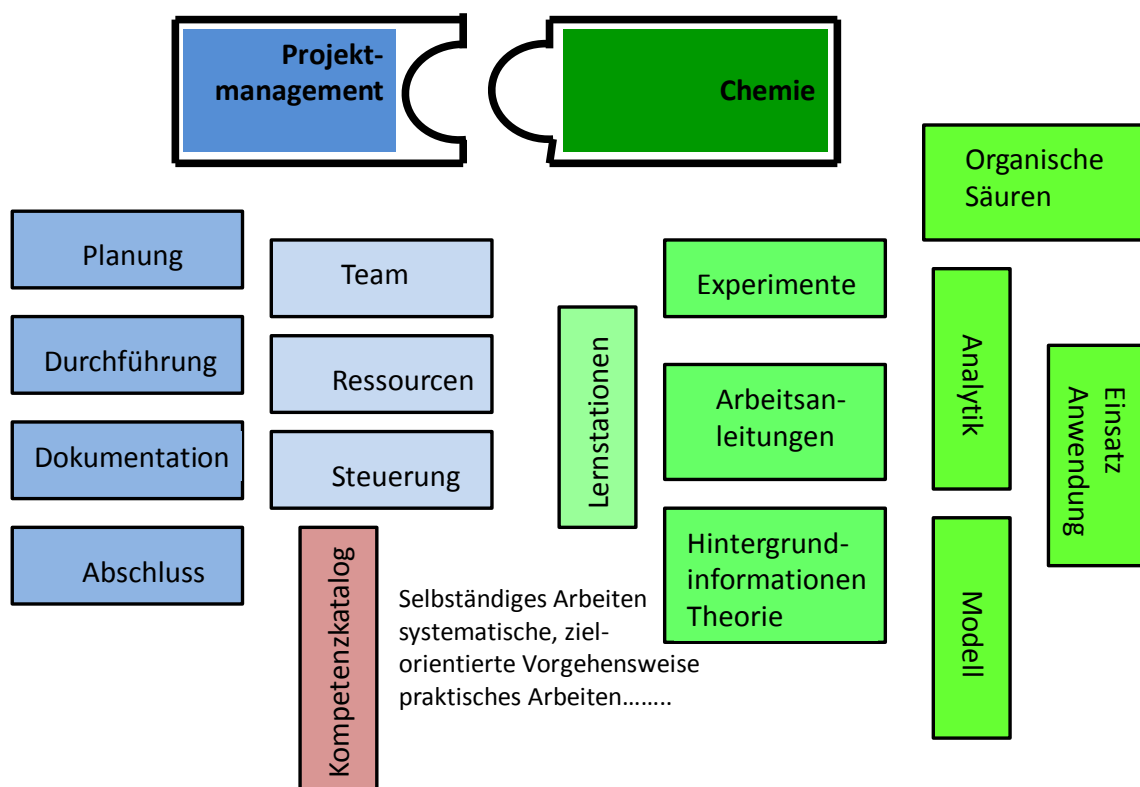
Projektmanagement

Chemie

Organische Säuren

Planung

Team

Experimente

Durchführung

Ressourcen

Lernstationen

Arbeitsanleitungen

Analytik

Einsatz Anwendung

Dokumentation

Steuerung

Hintergrundinformationen Theorie

Modell

Abschluss

Kompetenzkatalog

Selbständiges Arbeiten systematische, zielorientierte Vorgehensweise praktisches Arbeiten……..